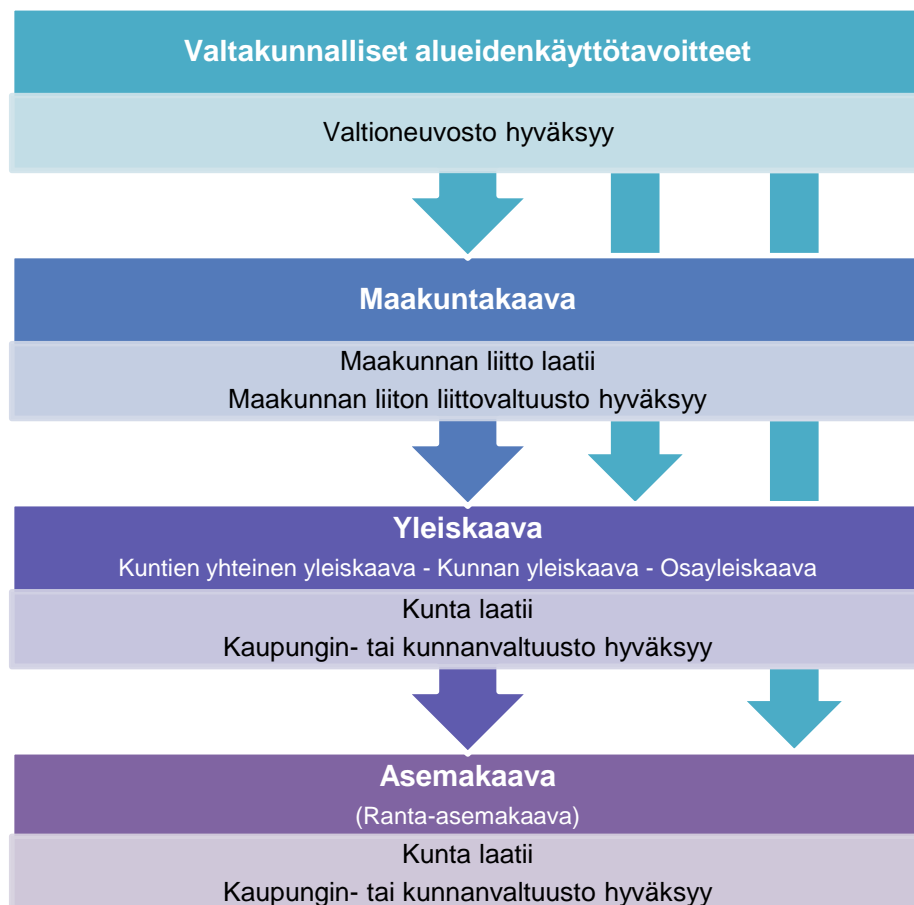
Valtakunnalliset alueidenkäyttötavoitteet

Valtioneuvosto hyväksyy

Maakuntakaava

Maakunnan liitto laatii
Maakunnan liiton liittovaltuusto hyväksyy

Yleiskaava

Kuntien yhteinen yleiskaava - Kunnan yleiskaava - Osayleiskaava

Kunta laatii
Kaupungin- tai kunnanvaltuusto hyväksyy

Asemakaava

(Ranta-asemakaava)

Kunta laatii
Kaupungin- tai kunnanvaltuusto hyväksyy